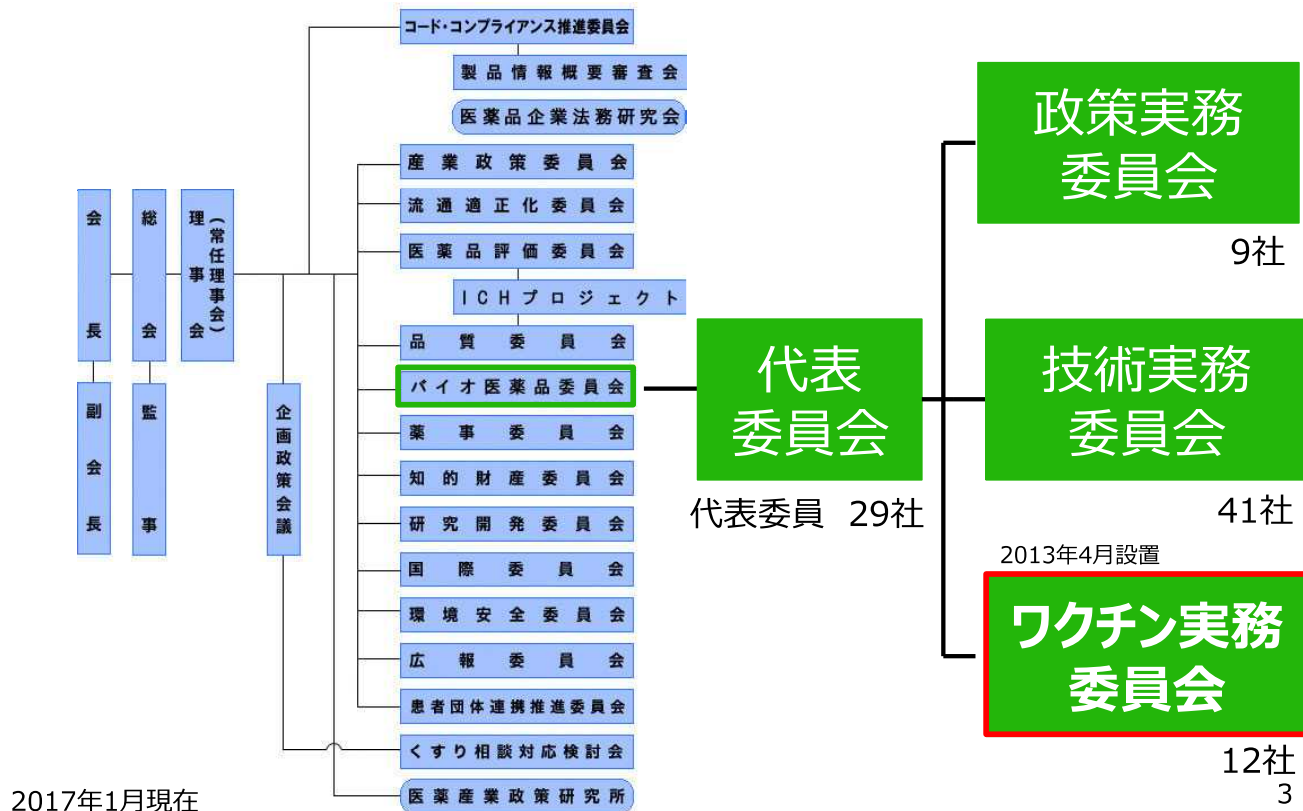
会長

副会長

総会

監事

理事会（常任理事会）

企画政策会議

コード・コンプライアンス推進委員会

製品情報概要審査会

医薬品企業法務研究会

産業政策委員会

流通適正化委員会

医薬品評価委員会

ＩＣＨプロジェクト

品質委員会

バイオ医薬品委員会

薬事委員会

知的財産委員会

研究開発委員会

国際委員会

環境安全委員会

広報委員会

患者団体連携推進委員会

くすり相談対応検討会

医薬産業政策研究所

代表委員会

代表委員 29社

政策実務委員会

9社

技術実務委員会

41社

2013年4月設置

ワクチン実務委員会

12社

2017年1月現在

3